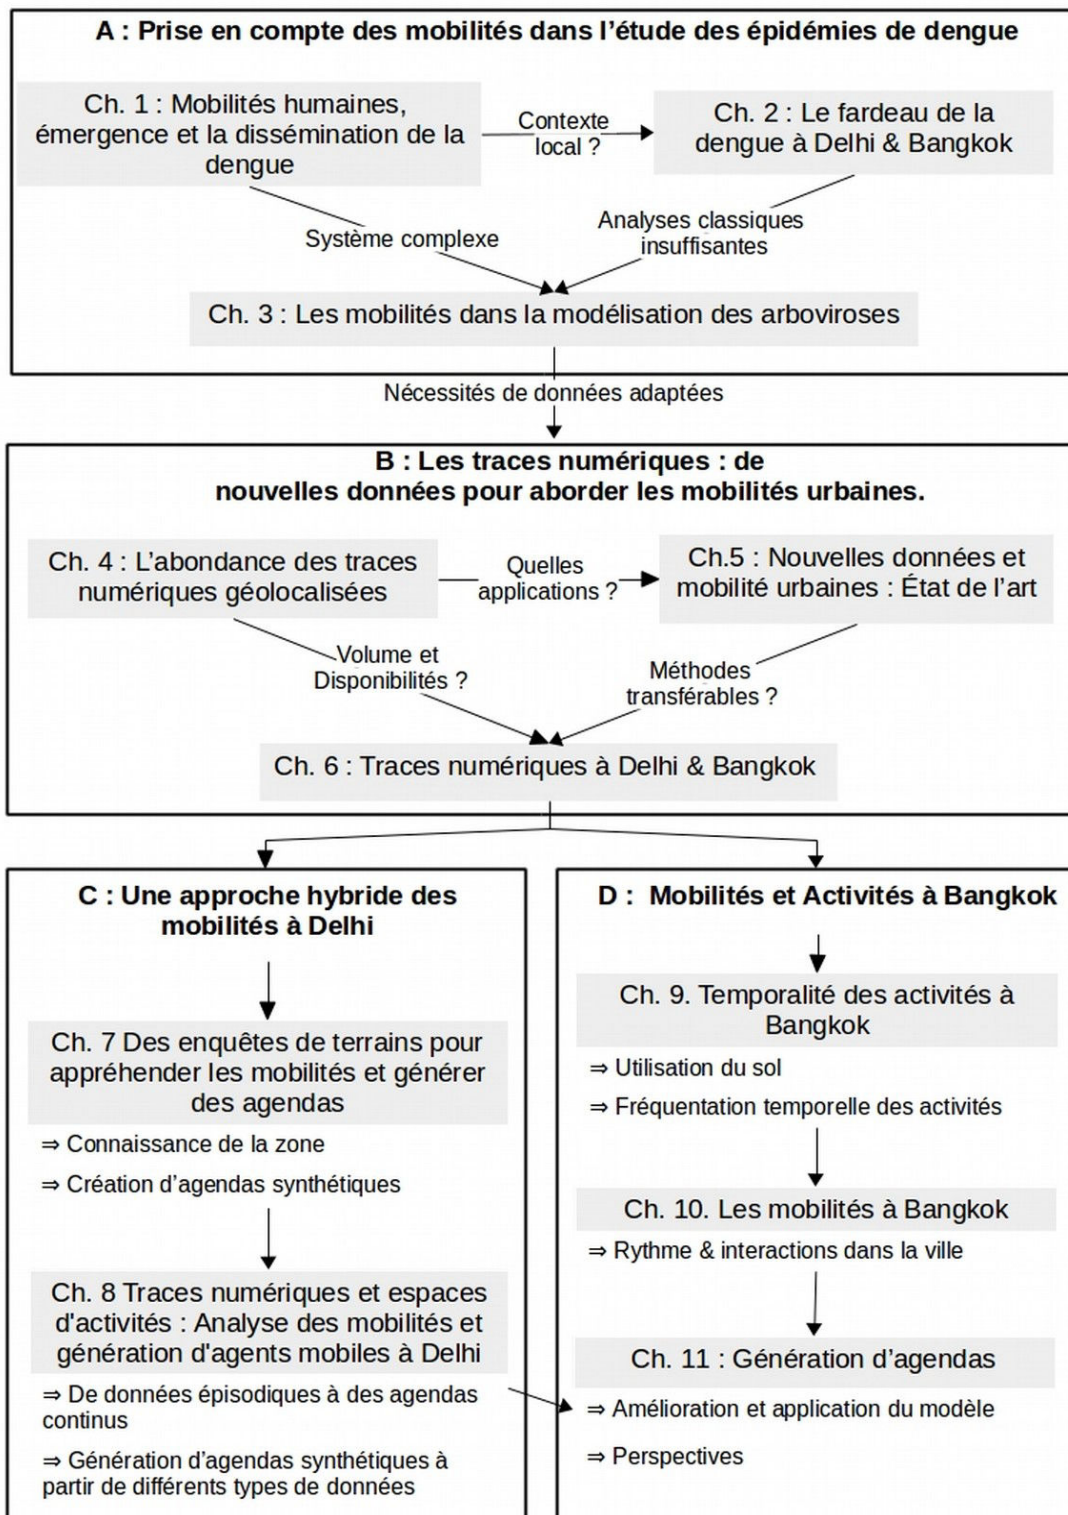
A : Prise en compte des mobilités dans l'étude des épidémies de dengue

Ch. 1 : Mobilités humaines, émergence et la dissémination de la dengue

Contexte local ?

Ch. 2 : Le fardeau de la dengue à Delhi & Bangkok

Système complexe

Analyses classiques insuffisantes

Ch. 3 : Les mobilités dans la modélisation des arboviroses

Nécessités de données adaptées

B : Les traces numériques : de nouvelles données pour aborder les mobilités urbaines.

Ch. 4 : L'abondance des traces numériques géolocalisées

Quelles applications ?

Ch.5 : Nouvelles données et mobilité urbaines : État de l'art

Volume et Disponibilités ?

Méthodes transférables ?

Ch. 6 : Traces numériques à Delhi & Bangkok

C : Une approche hybride des mobilités à Delhi

Ch. 7 Des enquêtes de terrains pour appréhender les mobilités et générer des agendas

⇒ Connaissance de la zone

⇒ Création d'agendas synthétiques

Ch. 8 Traces numériques et espaces d'activités : Analyse des mobilités et génération d'agents mobiles à Delhi

⇒ De données épisodiques à des agendas continus

⇒ Génération d'agendas synthétiques à partir de différents types de données

D : Mobilités et Activités à Bangkok

Ch. 9. Temporalité des activités à Bangkok

⇒ Utilisation du sol

⇒ Fréquentation temporelle des activités

Ch. 10. Les mobilités à Bangkok

⇒ Rythme & interactions dans la ville

Ch. 11 : Génération d'agendas

⇒ Amélioration et application du modèle

⇒ Perspectives